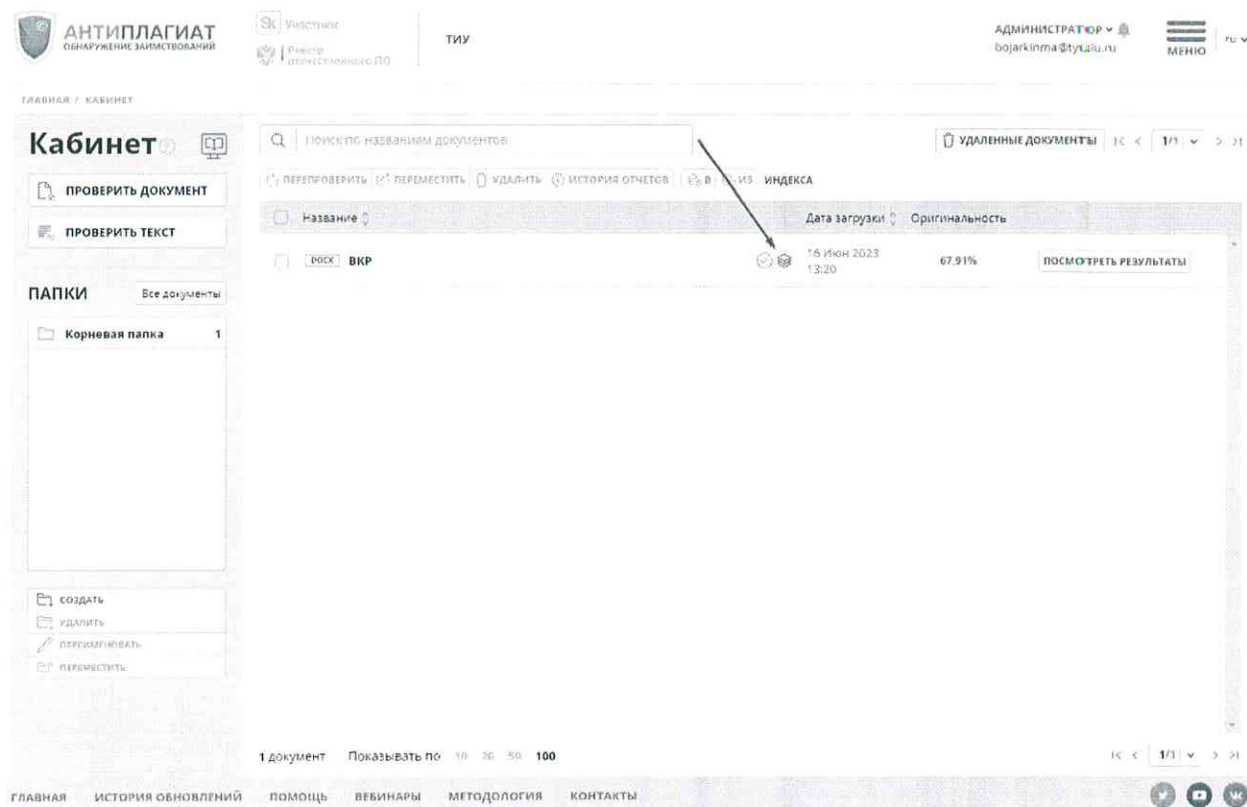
АНТИПЛАГИАТ
ОБНАРУЖЕНИЕ ЗАИМСТВОВАНИЙ

Sk Участник
Реестр отечественного ПО

ТИУ

АДМИНИСТРАТОР
bojarkinma@tyuiu.ru

МЕНЮ

ru

ГЛАВНАЯ / КАБИНЕТ

Кабинет

ПРОВЕРИТЬ ДОКУМЕНТ

ПРОВЕРИТЬ ТЕКСТ

ПАПКИ Все документы

Корневая папка 1

СОЗДАТЬ
УДАЛИТЬ
ПЕРЕИМЕНОВАТЬ
ПЕРЕМЕСТИТЬ

Поиск по названиям документов

УДАЛЕННЫЕ ДОКУМЕНТЫ

1/1

ПЕРЕПРОВЕРИТЬ ПЕРЕМЕСТИТЬ УДАЛИТЬ ИСТОРИЯ ОТЧЕТОВ В ИЗ ИНДЕКСА

| Название | | Дата загрузки | Оригинальность | |
|---|---|---|---|---|
| DOCX ВКР | | 16 Июн 2023 13:20 | 67.91% | ПОСМОТРЕТЬ РЕЗУЛЬТАТЫ |

1 документ Показывать по 10 20 50 100

1/1

ГЛАВНАЯ ИСТОРИЯ ОБНОВЛЕНИЙ ПОМОЩЬ ВЕБИНАРЫ МЕТОДОЛОГИЯ КОНТАКТЫ